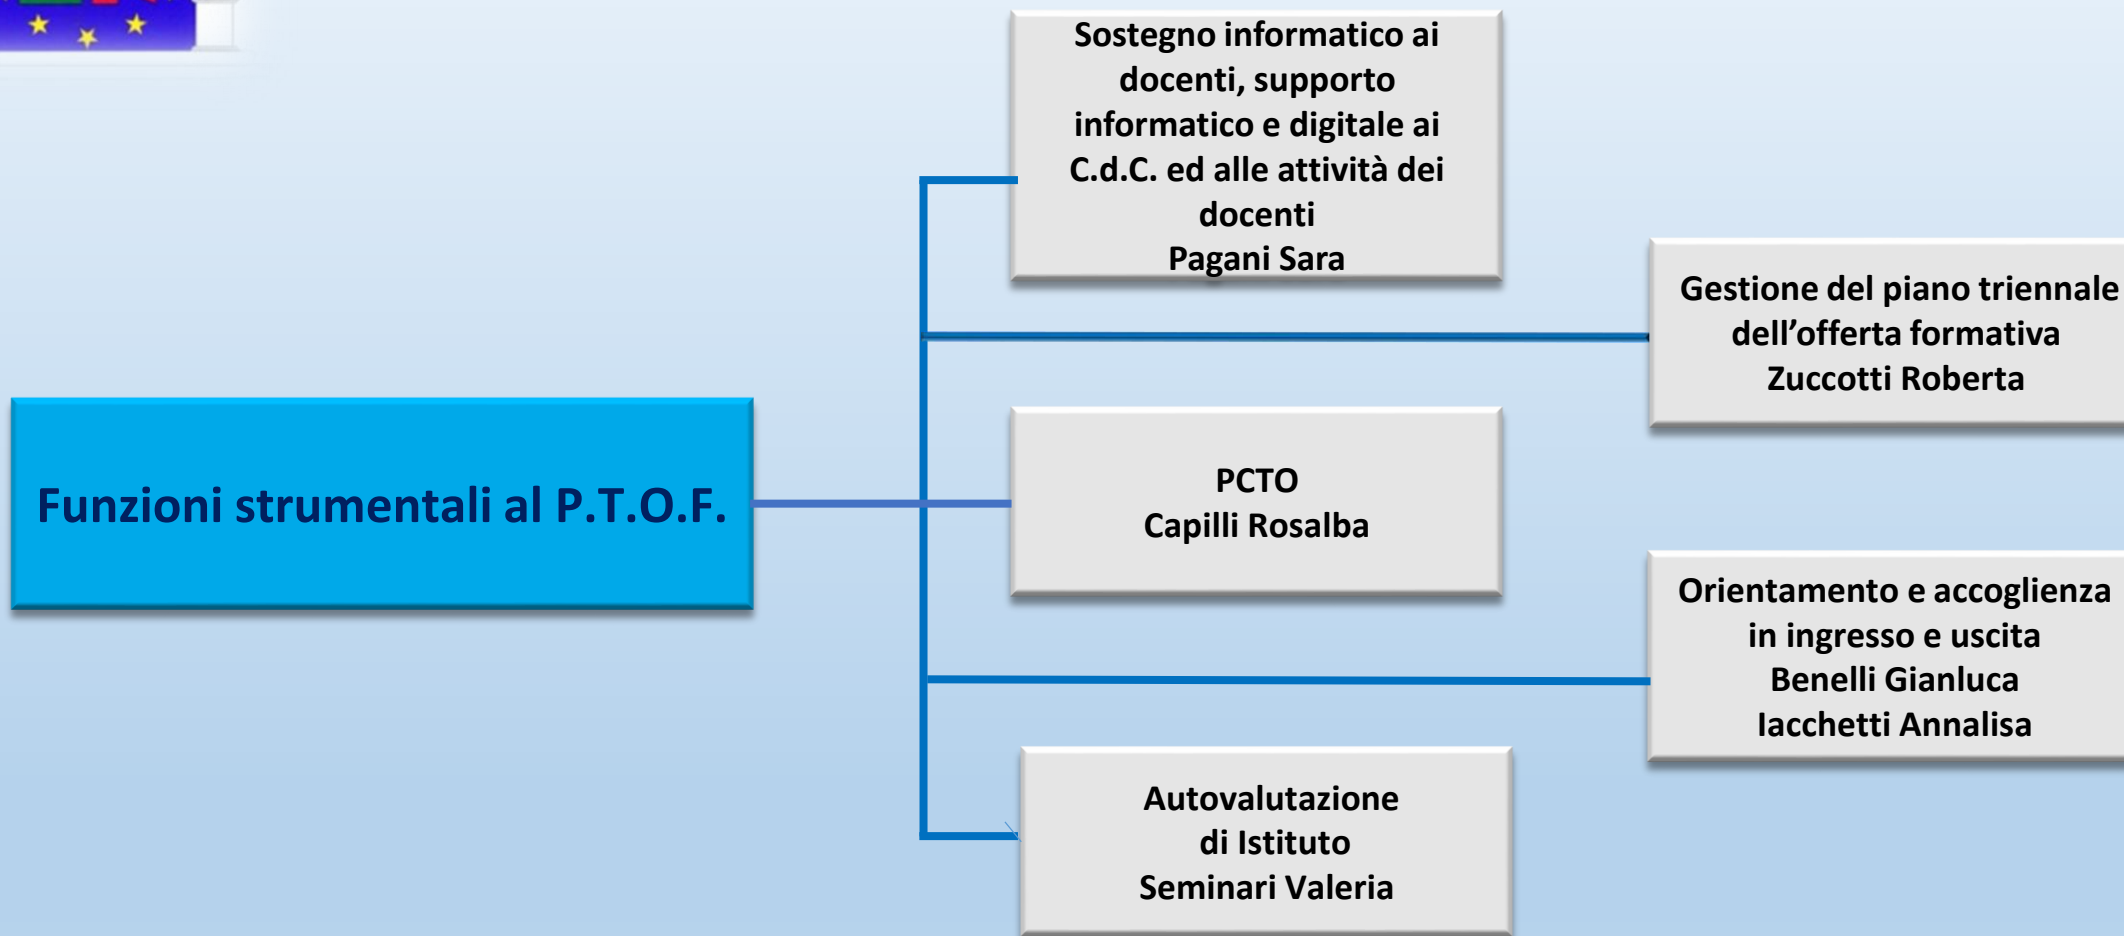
Funzioni strumentali al P.T.O.F.

Sostegno informatico ai docenti, supporto informatico e digitale ai C.d.C. ed alle attività dei docenti
Pagani Sara

Gestione del piano triennale dell'offerta formativa
Zuccotti Roberta

PCTO
Capilli Rosalba

Orientamento e accoglienza in ingresso e uscita
Benelli Gianluca
Iacchetti Annalisa

Autovalutazione di Istituto
Seminari Valeria